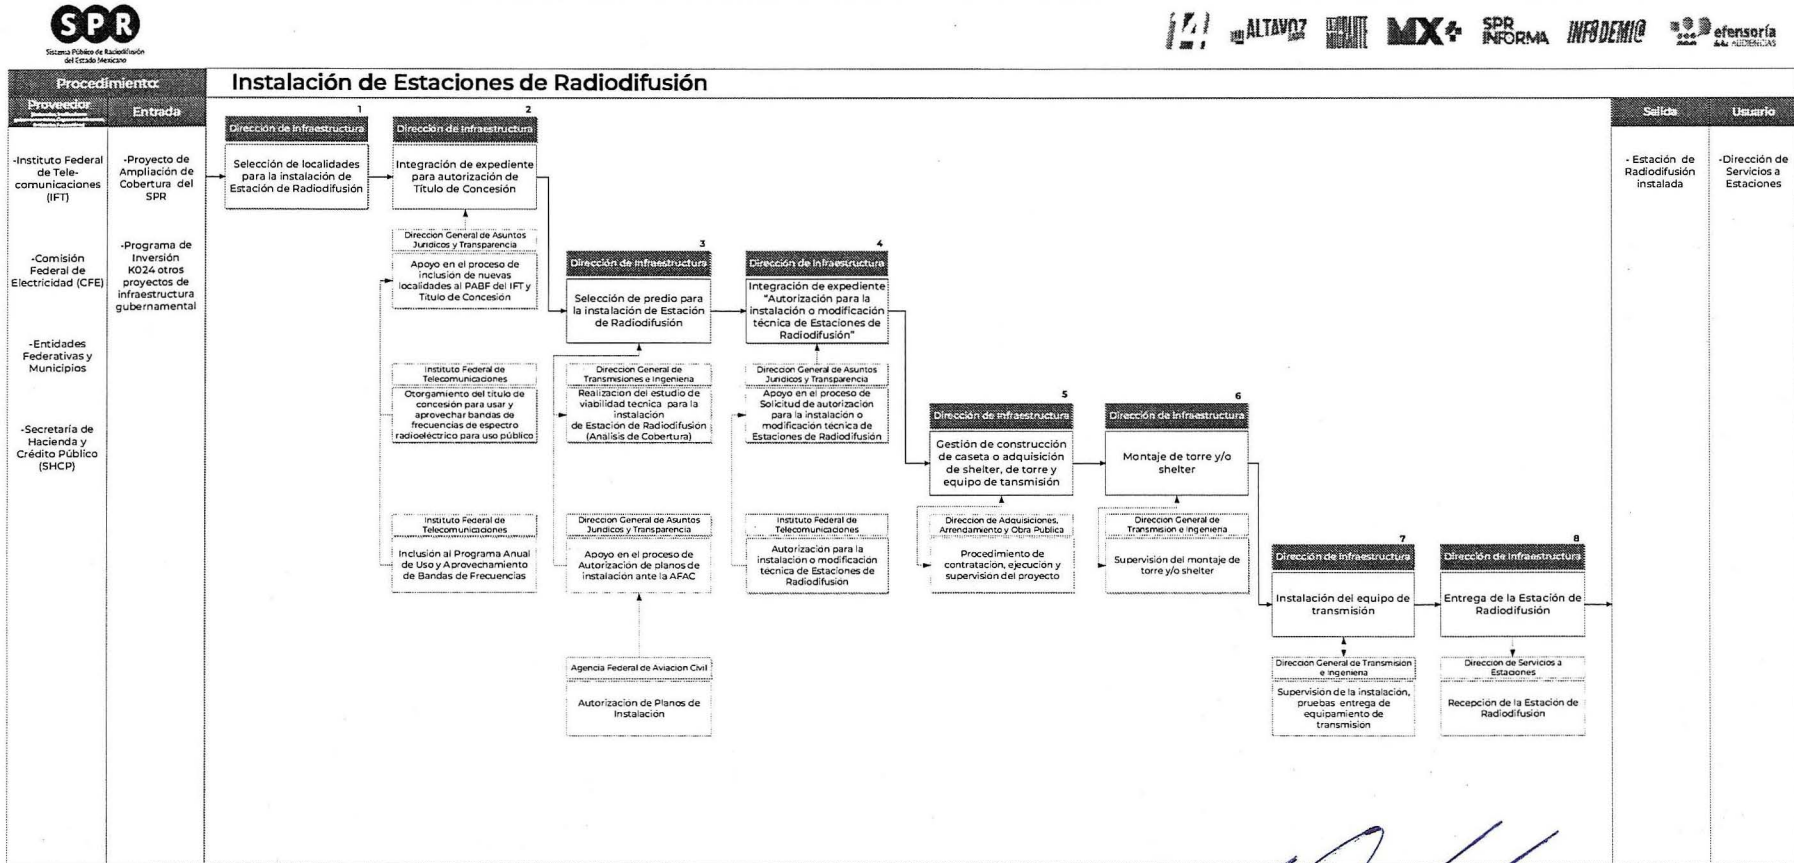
SPR
Sistema Público de Radiodifusión del Estado Mexicano

ALTAVOZ MX+ SPR INFORMA INFODEMIA Defensoría de las Audiencias

Procedimiento: Instalación de Estaciones de Radiodifusión

Proveedor

Entrada

-Instituto Federal de Telecomunicaciones (IFT)

-Comisión Federal de Electricidad (CFE)

-Entidades Federativas y Municipios

-Secretaría de Hacienda y Crédito Público (SHCP)

-Proyecto de Ampliación de Cobertura del SPR

-Programa de Inversión K024 otros proyectos de infraestructura gubernamental

1
Dirección de Infraestructura
Selección de localidades para la instalación de Estación de Radiodifusión

2
Dirección de Infraestructura
Integración de expediente para autorización de Título de Concesión

Direccion General de Asuntos Juridicos y Transparencia
Apoyo en el proceso de inclusion de nuevas localidades al PABF del IFT y Titulo de Concesión

Instituto Federal de Telecomunicaciones
Otorgamiento del titulo de concesion para usar y aprovechar bandas de frecuencias de espectro radioeléctrico para uso público

Instituto Federal de Telecomunicaciones
Inclusión al Programa Anual de Uso y Aprovechamiento de Bandas de Frecuencias

3
Dirección de Infraestructura
Selección de predio para la instalación de Estación de Radiodifusión

Direccion General de Transmisiones e Ingeniera
Realizacion del estudio de viabilidad tecnica para la instalacion de Estación de Radiodifusion (Analisis de Cobertura)

Direccion General de Asuntos Juridicos y Transparencia
Apoyo en el proceso de Autorizacion de planos de instalación ante la AFAC

Agencia Federal de Aviacion Civil
Autorizacion de Planos de Instalación

4
Dirección de Infraestructura
Integración de expediente "Autorización para la instalación o modificación técnica de Estaciones de Radiodifusión"

Direccion General de Asuntos Juridicos y Transparencia
Apoyo en el proceso de Solicitud de autorizacion para la instalacion o modificacion tecnica de Estaciones de Radiodifusión

Instituto Federal de Telecomunicaciones
Autorizacion para la instalacion o modificacion tecnica de Estaciones de Radiodifusion

5
Dirección de Infraestructura
Gestión de construcción de caseta o adquisición de shelter, de torre y equipo de tansmisión

Direccion de Adquisiciones, Arrendamiento y Obra Publica
Procedimiento de contratacion, ejecucion y supervision del proyecto

6
Dirección de Infraestructura
Montaje de torre y/o shelter

Direccion General de Transmision e Ingeniera
Supervision del montaje de torre y/o shelter

7
Dirección de Infraestructura
Instalación del equipo de transmisión

Direccion General de Transmision e Ingeniera
Supervisión de la instalación, pruebas entrega de equipamiento de transmision

8
Dirección de Infraestructura
Entrega de la Estación de Radiodifusión

Direccion de Servicios a Estaciones
Recepción de la Estación de Radiodifusion

Salida
- Estación de Radiodifusión instalada

Usuario
-Dirección de Servicios a Estaciones